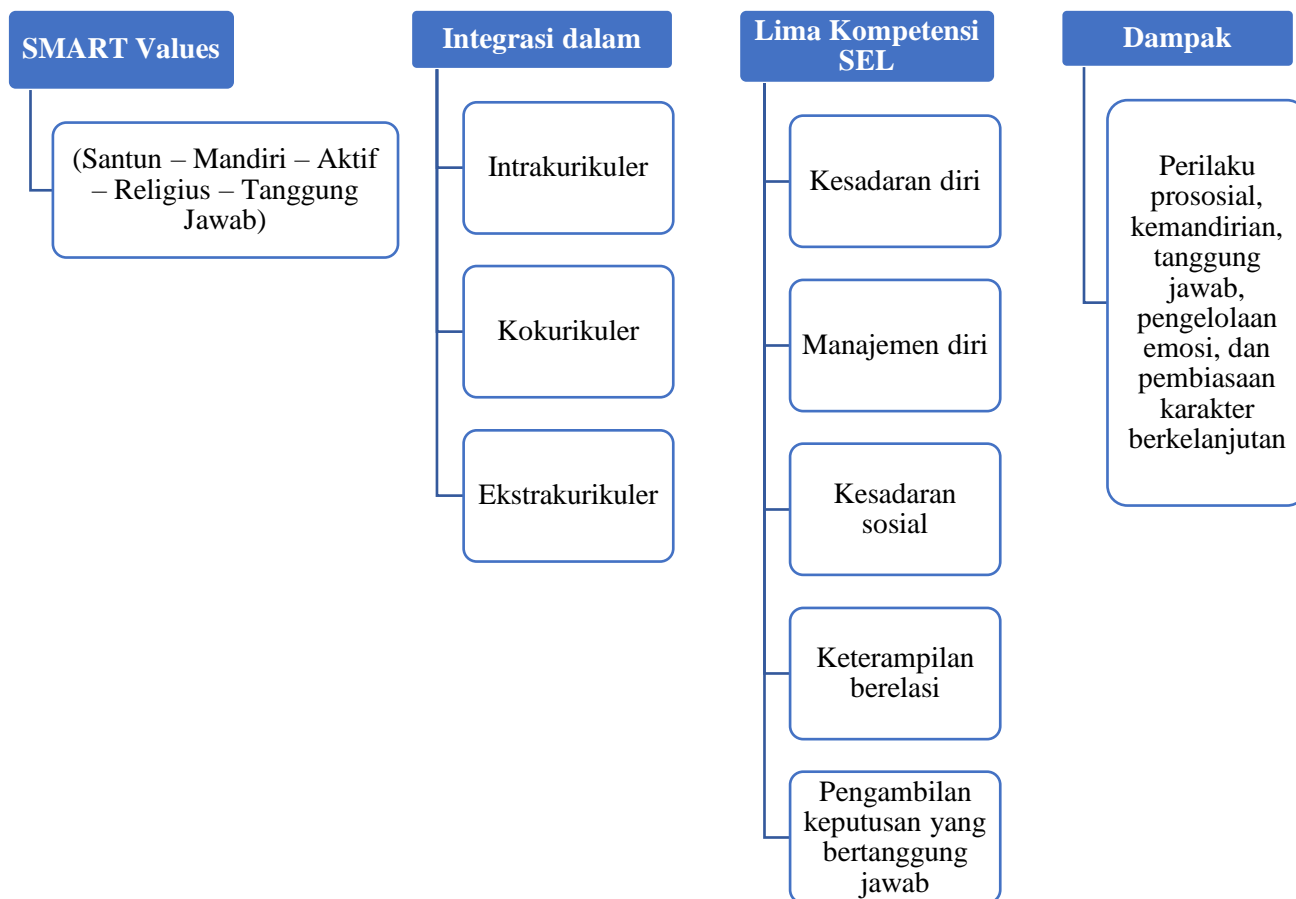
SMART Values

(Santun – Mandiri – Aktif – Religius – Tanggung Jawab)

Integrasi dalam

Intrakurikuler

Kokurikuler

Ekstrakurikuler

Lima Kompetensi SEL

Kesadaran diri

Manajemen diri

Kesadaran sosial

Keterampilan berelasi

Pengambilan keputusan yang bertanggung jawab

Dampak

Perilaku prososial, kemandirian, tanggung jawab, pengelolaan emosi, dan pembiasaan karakter berkelanjutan